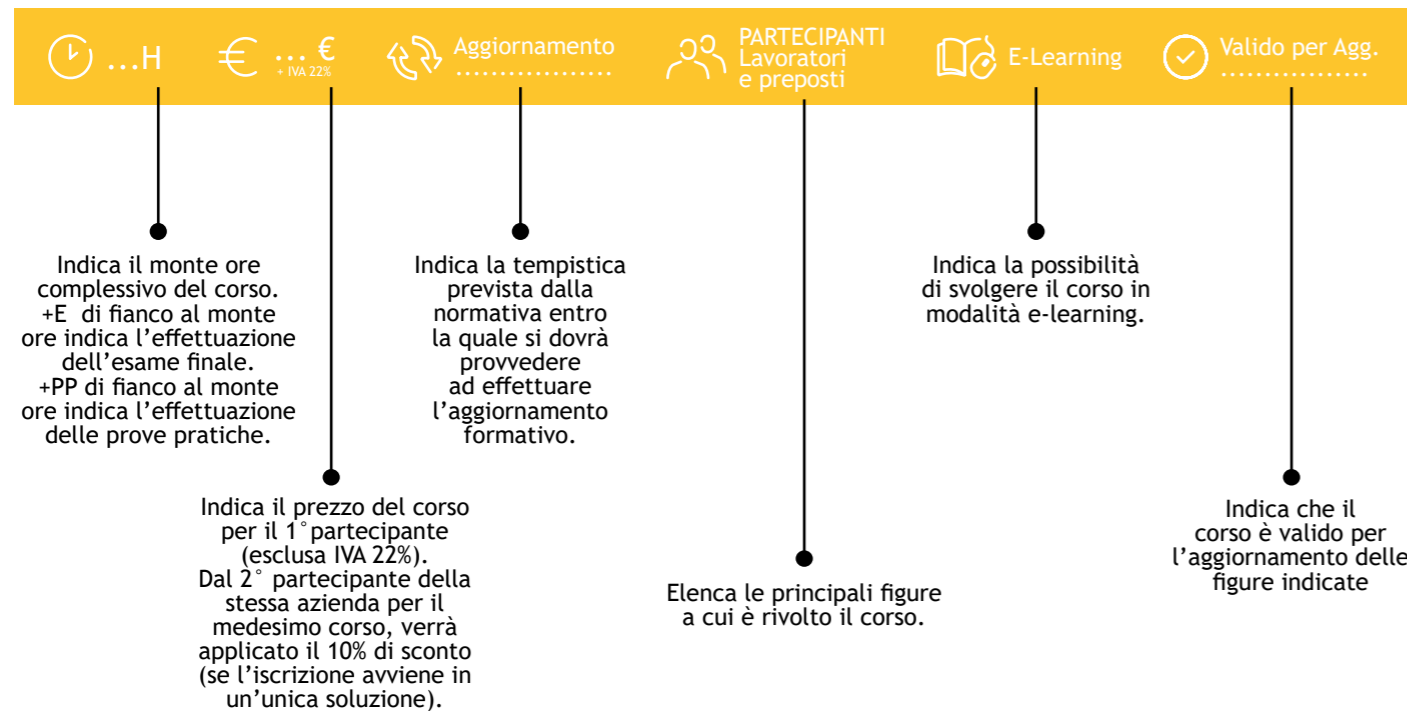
...H

... €
+ IVA 22%

Aggiornamento
..................

PARTECIPANTI
Lavoratori
e preposti

E-Learning

Valido per Agg.
..................

Indica il monte ore complessivo del corso. +E di fianco al monte ore indica l'effettuazione dell'esame finale. +PP di fianco al monte ore indica l'effettuazione delle prove pratiche.

Indica la tempistica prevista dalla normativa entro la quale si dovrà provvedere ad effettuare l'aggiornamento formativo.

Indica la possibilità di svolgere il corso in modalità e-learning.

Indica il prezzo del corso per il 1°partecipante (esclusa IVA 22%). Dal 2° partecipante della stessa azienda per il medesimo corso, verrà applicato il 10% di sconto (se l'iscrizione avviene in un'unica soluzione).

Elenca le principali figure a cui è rivolto il corso.

Indica che il corso è valido per l'aggiornamento delle figure indicate